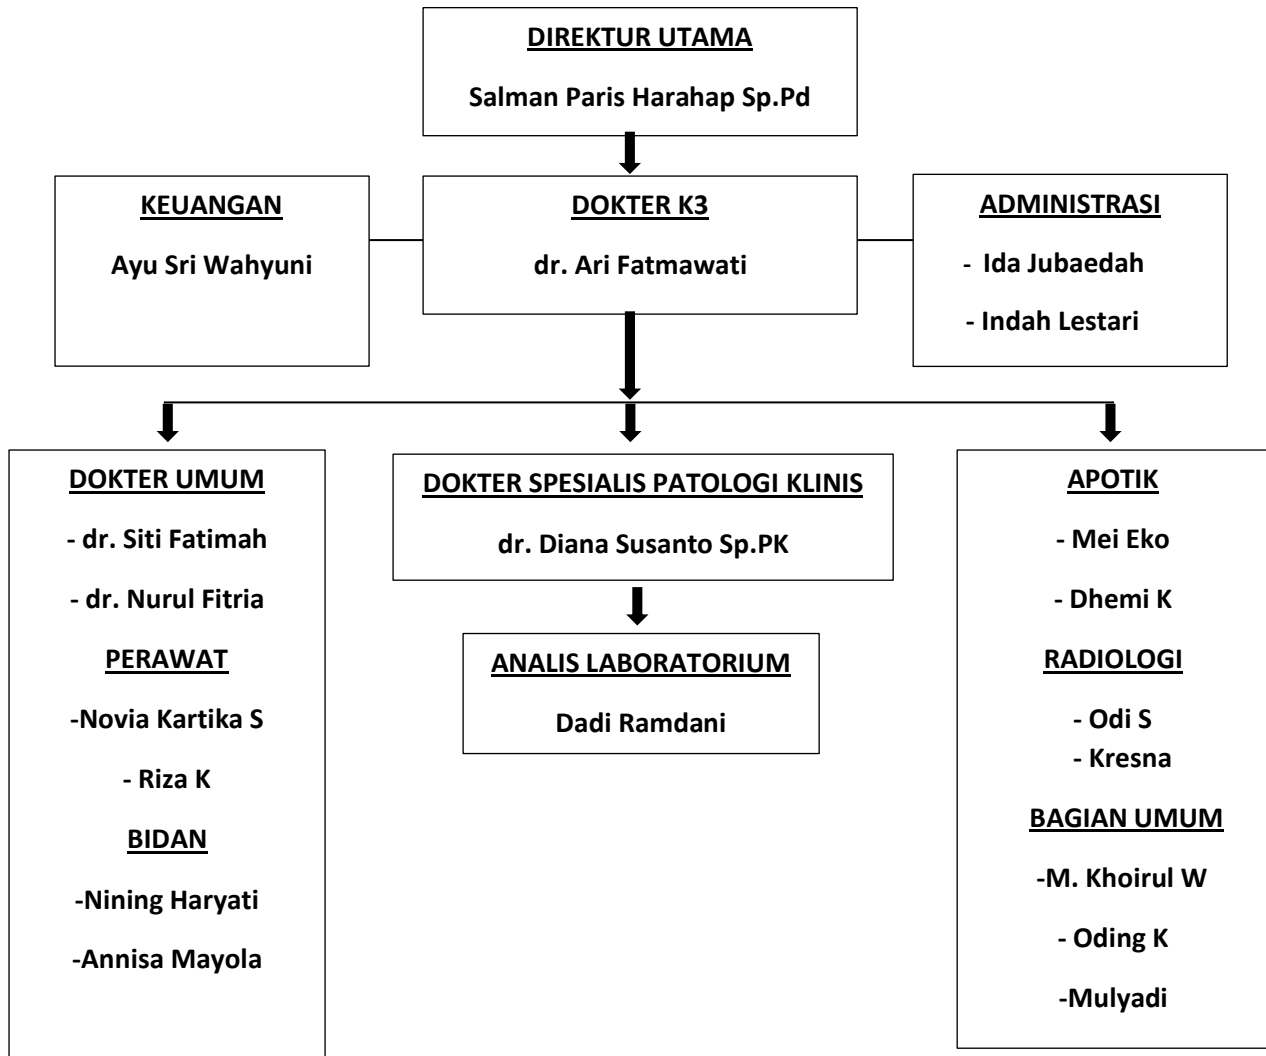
DIREKTUR UTAMA

Salman Paris Harahap Sp.Pd

KEUANGAN

Ayu Sri Wahyuni

DOKTER K3

dr. Ari Fatmawati

ADMINISTRASI

- Ida Jubaedah

- Indah Lestari

DOKTER UMUM

- dr. Siti Fatimah

- dr. Nurul Fitria

PERAWAT

-Novia Kartika S

- Riza K

BIDAN

-Nining Haryati

-Annisa Mayola

DOKTER SPESIALIS PATOLOGI KLINIS

dr. Diana Susanto Sp.PK

ANALIS LABORATORIUM

Dadi Ramdani

APOTIK

- Mei Eko

- Dhemi K

RADIOLOGI

- Odi S

- Kresna

BAGIAN UMUM

-M. Khoirul W

- Oding K

-Mulyadi